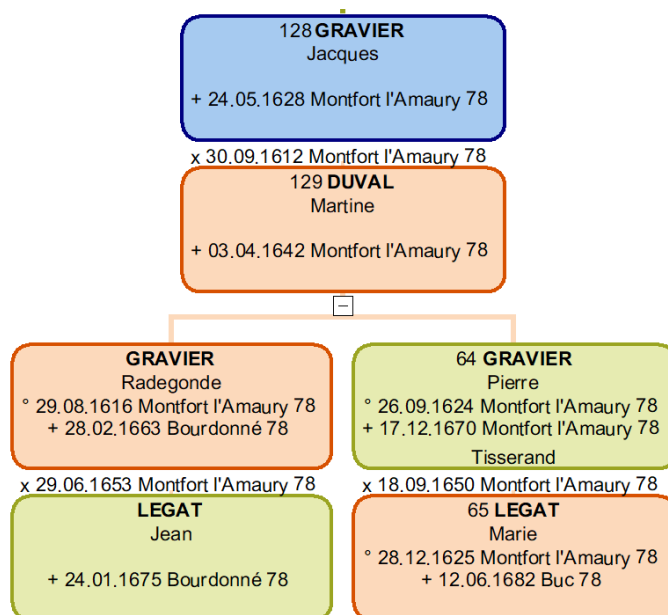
128 GRAVIER
Jacques

+ 24.05.1628 Montfort l'Amaury 78

x 30.09.1612 Montfort l'Amaury 78

129 DUVAL
Martine

+ 03.04.1642 Montfort l'Amaury 78

−

GRAVIER
Radegonde
° 29.08.1616 Montfort l'Amaury 78
+ 28.02.1663 Bourdonné 78

x 29.06.1653 Montfort l'Amaury 78

LEGAT
Jean

+ 24.01.1675 Bourdonné 78

64 GRAVIER
Pierre
° 26.09.1624 Montfort l'Amaury 78
+ 17.12.1670 Montfort l'Amaury 78
Tisserand

x 18.09.1650 Montfort l'Amaury 78

65 LEGAT
Marie
° 28.12.1625 Montfort l'Amaury 78
+ 12.06.1682 Buc 78